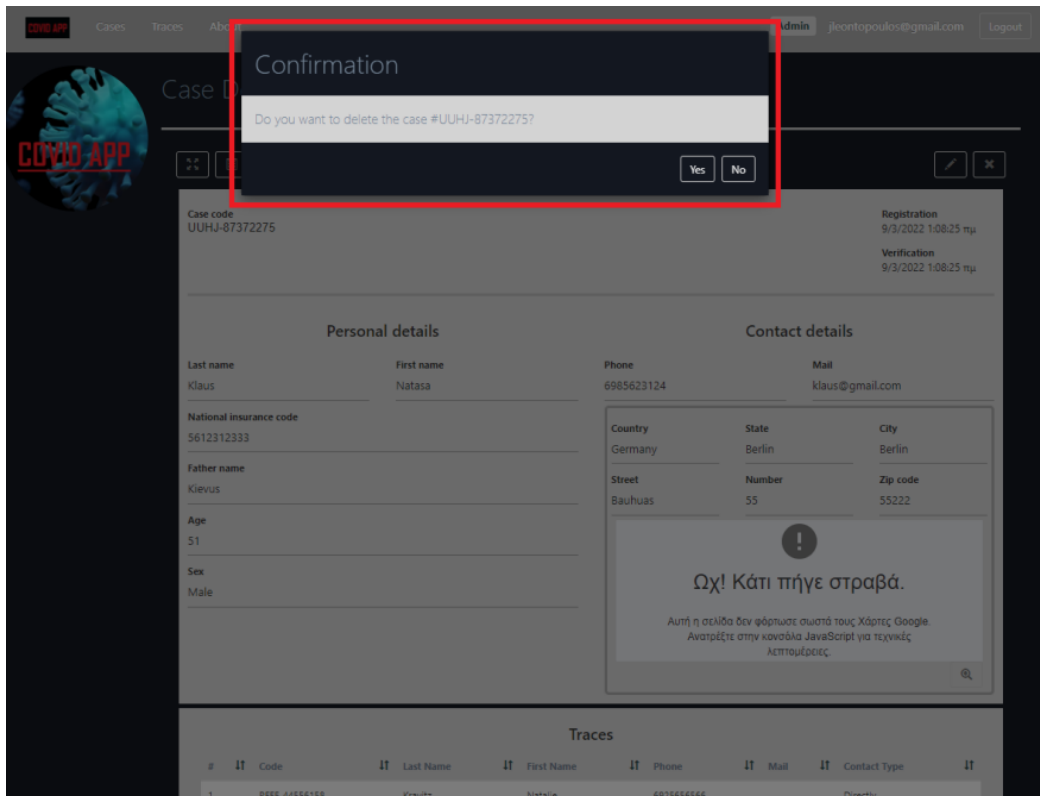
COVID APP Cases Traces Abo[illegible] Admin jleontopoulos@gmail.com Logout

COVID APP

Case D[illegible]

Confirmation

Do you want to delete the case #UUHJ-87372275?

Yes No

Case code
UUHJ-87372275

Registration
9/3/2022 1:08:25 πμ

Verification
9/3/2022 1:08:25 πμ

Personal details

Last name
Klaus

First name
Natasa

National insurance code
5612312333

Father name
Kievus

Age
51

Sex
Male

Contact details

Phone
6985623124

Mail
klaus@gmail.com

Country
Germany

State
Berlin

City
Berlin

Street
Bauhuas

Number
55

Zip code
55222

Ωχ! Κάτι πήγε στραβά.

Αυτή η σελίδα δεν φόρτωσε σωστά τους Χάρτες Google. Ανατρέξτε στην κονσόλα JavaScript για τεχνικές λεπτομέρειες.

Traces

| # | Code | Last Name | First Name | Phone | Mail | Contact Type |
|---|---|---|---|---|---|---|
| 1 | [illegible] | Kravitz | Natalie | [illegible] | | Directly |